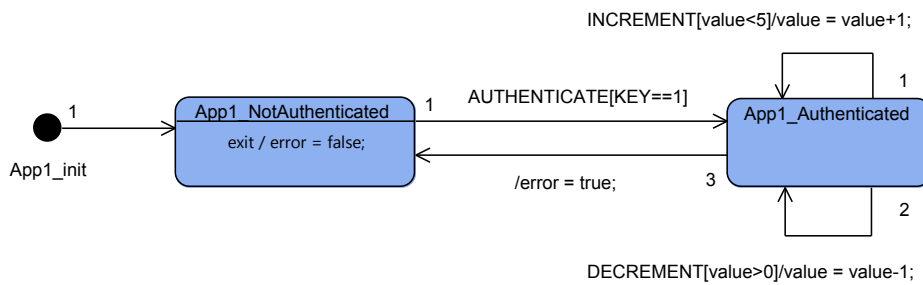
INCREMENT[value<5]/value = value+1;

1

App1_NotAuthenticated

exit / error = false;

1

AUTHENTICATE[KEY==1]

1

App1_Authenticated

App1_init

/error = true;

3

2

DECREMENT[value>0]/value = value-1;